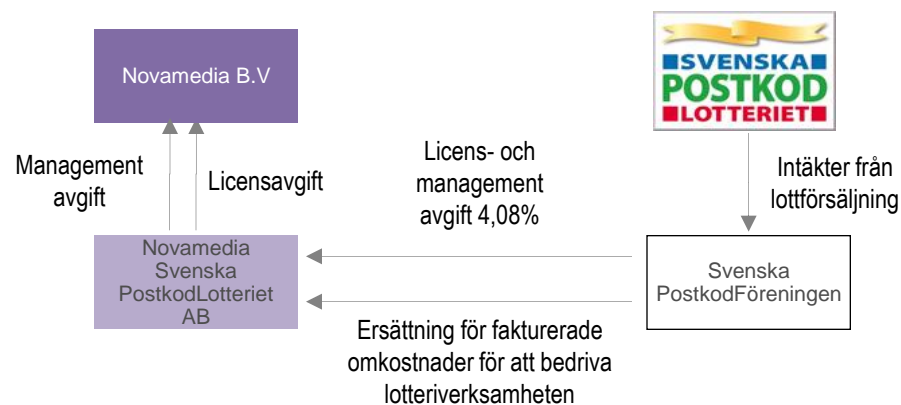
Novamedia B.V

SVENSKA
POSTKOD
LOTTERIET

Management avgift

Licensavgift

Licens- och management avgift 4,08%

Intäkter från lottförsäljning

Novamedia Svenska PostkodLotteriet AB

Svenska PostkodFöreningen

Ersättning för fakturerade omkostnader för att bedriva lotteriverksamheten